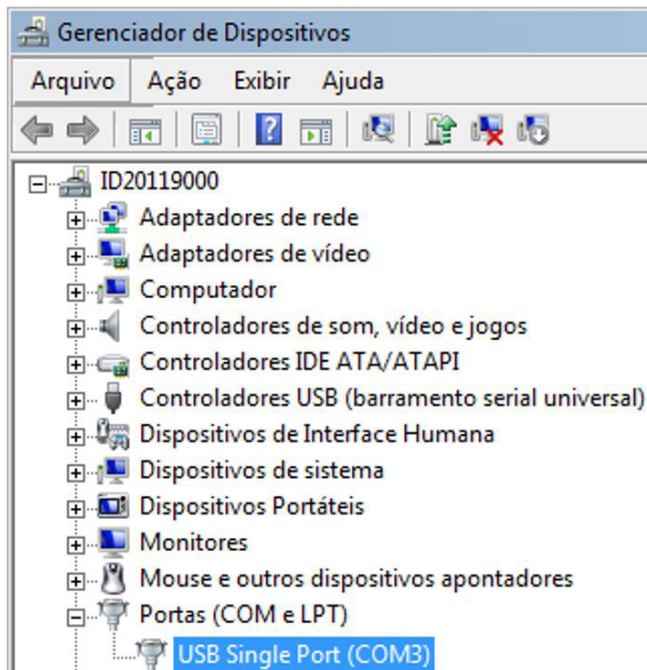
Gerenciador de Dispositivos

Arquivo Ação Exibir Ajuda

ID20119000
Adaptadores de rede
Adaptadores de vídeo
Computador
Controladores de som, vídeo e jogos
Controladores IDE ATA/ATAPI
Controladores USB (barramento serial universal)
Dispositivos de Interface Humana
Dispositivos de sistema
Dispositivos Portáteis
Monitores
Mouse e outros dispositivos apontadores
Portas (COM e LPT)
USB Single Port (COM3)